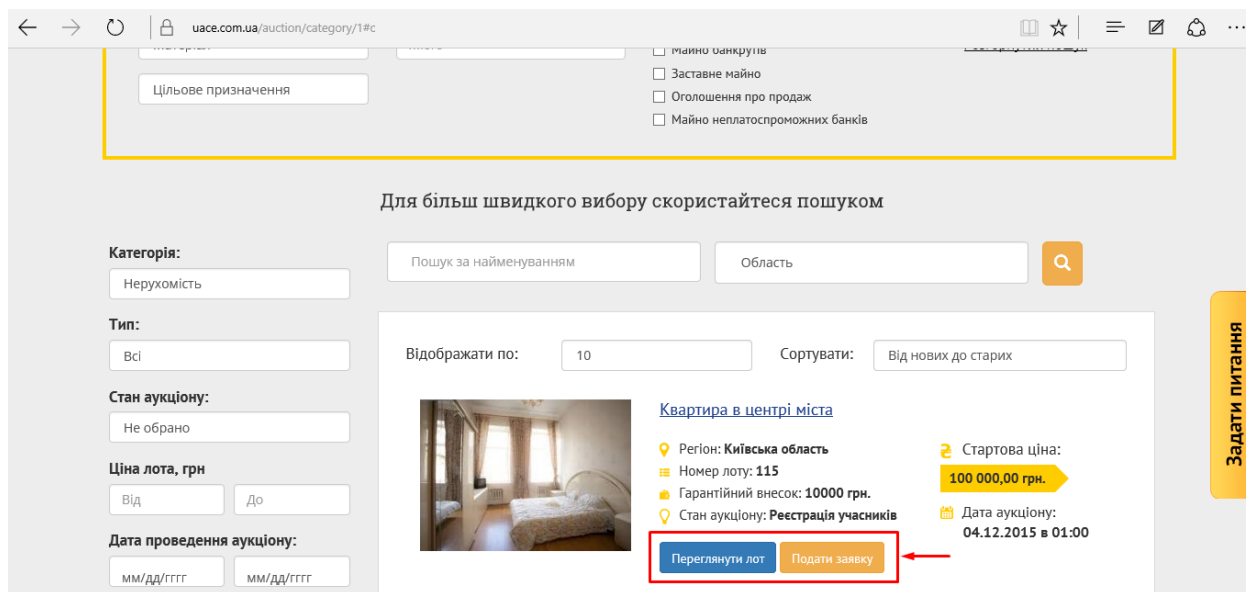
uace.com.ua/auction/category/1#c

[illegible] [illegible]

Цільове призначення

Майно банкрутів
Заставне майно
Оголошення про продаж
Майно неплатоспроможних банків

Для більш швидкого вибору скористайтеся пошуком

Категорія:
Нерухомість
Тип:
Всі
Стан аукціону:
Не обрано
Ціна лота, грн
Від
До
Дата проведення аукціону:
мм/дд/гггг
мм/дд/гггг

Пошук за найменуванням
Область

Відображати по:
10
Сортувати:
Від нових до старих

Квартира в центрі міста
Регіон: Київська область
Номер лоту: 115
Гарантійний внесок: 10000 грн.
Стан аукціону: Реєстрація учасників

Стартова ціна:
100 000,00 грн.
Дата аукціону:
04.12.2015 в 01:00

Переглянути лот
Подати заявку

Задати питання